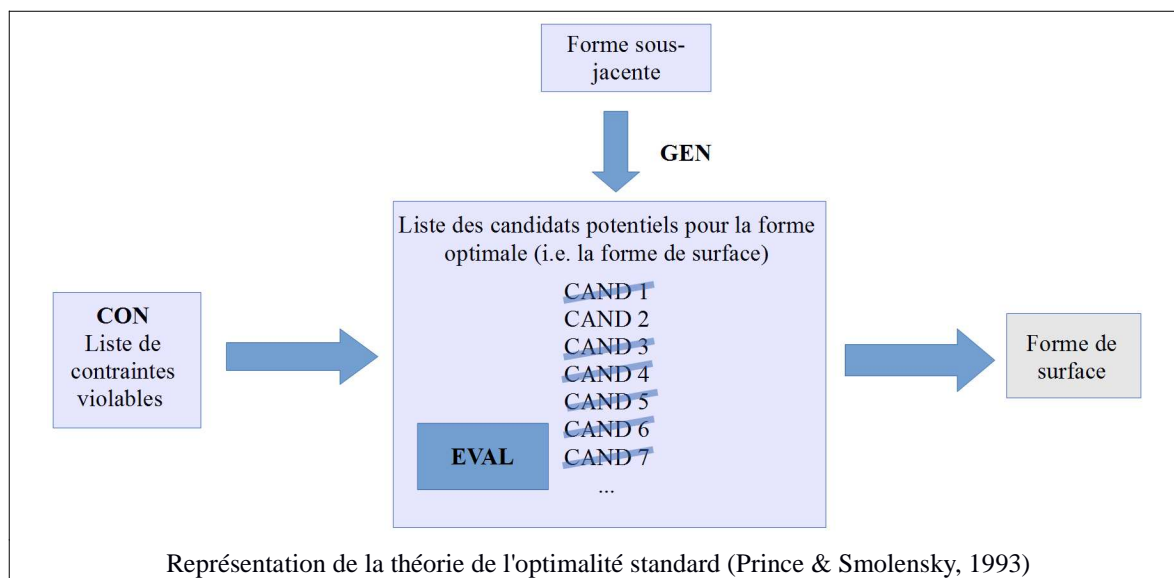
Forme sous-jacente

GEN

Liste des candidats potentiels pour la forme optimale (i.e. la forme de surface)

CAND 1
CAND 2
CAND 3
CAND 4
CAND 5
CAND 6
CAND 7
...

EVAL

CON
Liste de contraintes violables

Forme de surface

Représentation de la théorie de l'optimalité standard (Prince & Smolensky, 1993)